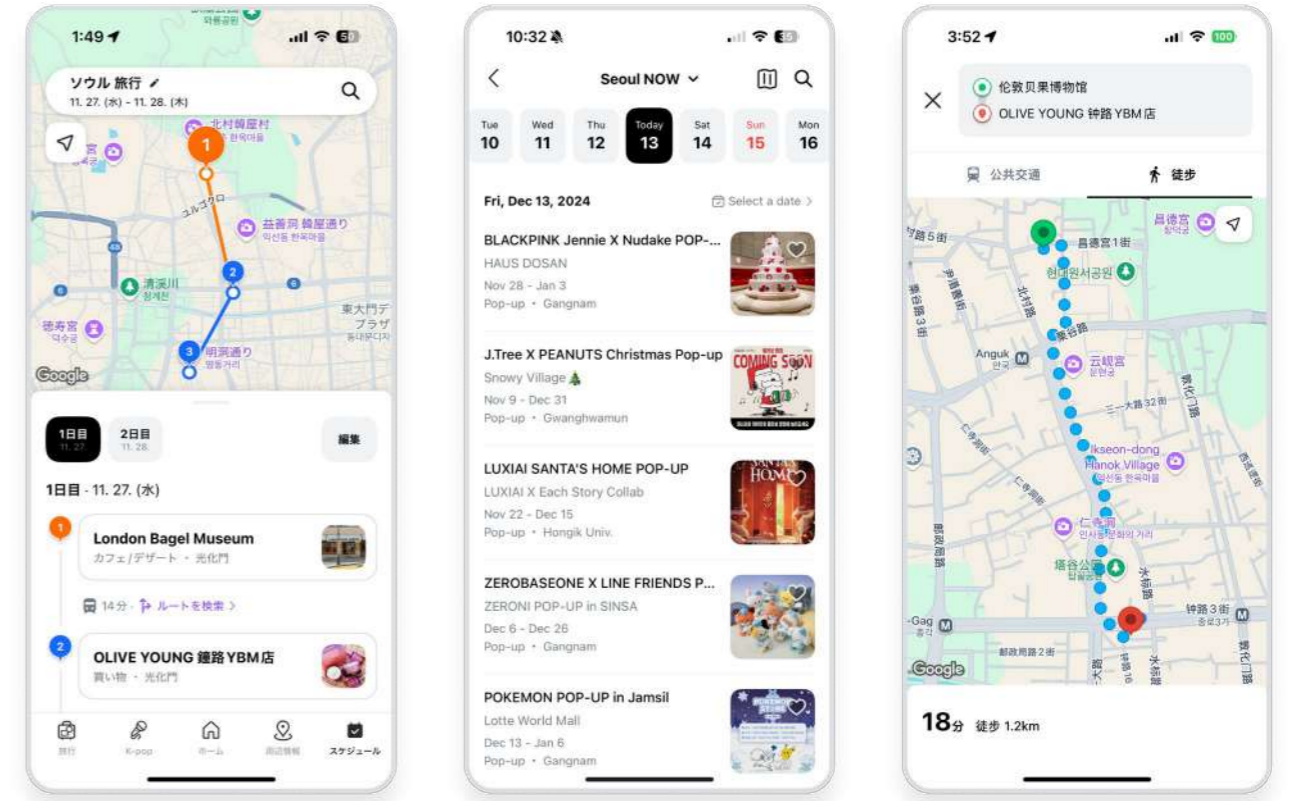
1:49

ソウル 旅行
11. 27. (水) - 11. 28. (木)

北村韓屋村
益善洞 韓屋通り
익선동 한옥마을
清渓川
청계천
徳寿宮
덕수궁
明洞通り
명동거리
東大門デザインプラザ
Google

1日目
11. 27.
2日目
11. 28.
編集

1日目 - 11. 27. (水)

1
London Bagel Museum
カフェ/デザート・光化門

14分・ルートを検索 >

2
OLIVE YOUNG 鍾路 YBM店
買い物・光化門

旅行
K-pop
ホーム
周辺情報
スケジュール

10:32

Seoul NOW

| Tue | Wed | Thu | Today | Sat | Sun | Mon |
|---|---|---|---|---|---|---|
| 10 | 11 | 12 | 13 | 14 | 15 | 16 |

Fri, Dec 13, 2024
Select a date >

BLACKPINK Jennie X Nudake POP-...
HAUS DOSAN
Nov 28 - Jan 3
Pop-up • Gangnam

J.Tree X PEANUTS Christmas Pop-up
Snowy Village
Nov 9 - Dec 31
Pop-up • Gwanghwamun

LUXIAI SANTA'S HOME POP-UP
LUXIAI X Each Story Collab
Nov 22 - Dec 15
Pop-up • Hongik Univ.

ZEROBASEONE X LINE FRIENDS P...
ZERONI POP-UP in SINSA
Dec 6 - Dec 26
Pop-up • Gangnam

POKEMON POP-UP in Jamsil
Lotte World Mall
Dec 13 - Jan 6
Pop-up • Gangnam

3:52
100

伦敦贝果博物馆
OLIVE YOUNG 钟路 YBM 店

公共交通
徒步

昌德宫
창덕궁
昌德宫1街
现代园西公园
北村路
栗谷路
Anguk
안국
云岘宫
운현궁
三一大路 32 街
Ikseon-dong Hanok Village
익선동 한옥마을
仁寺洞
인사동 문화의 거리
塔谷公园
탑골공원
钟路 3 街
종로3가
邮政局路 2 街
Google

18分 徒步 1.2km